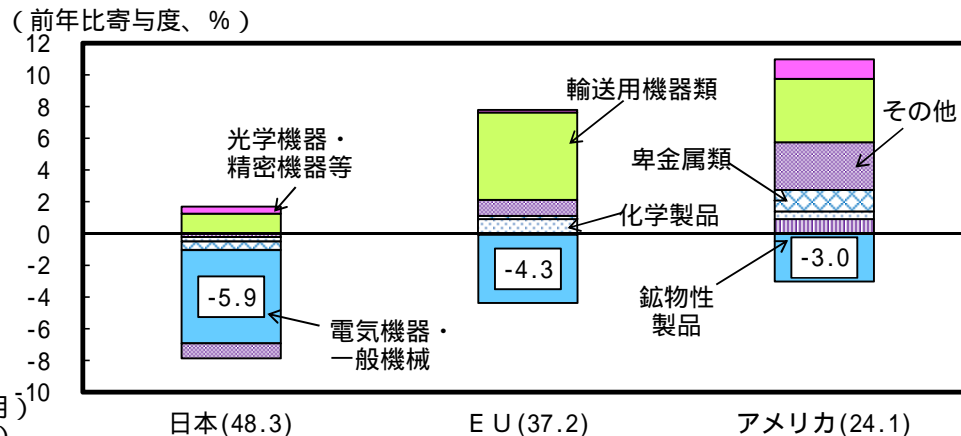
（前年比寄与度、％）

12
10
8
6
4
2
0
-2
-4
-6
-8
-10

光学機器・精密機器等

輸送用機器類

その他

卑金属類

化学製品

鉱物性製品

電気機器・一般機械

-5.9

-4.3

-3.0

日本(48.3)

ＥＵ(37.2)

アメリカ(24.1)

月）
）